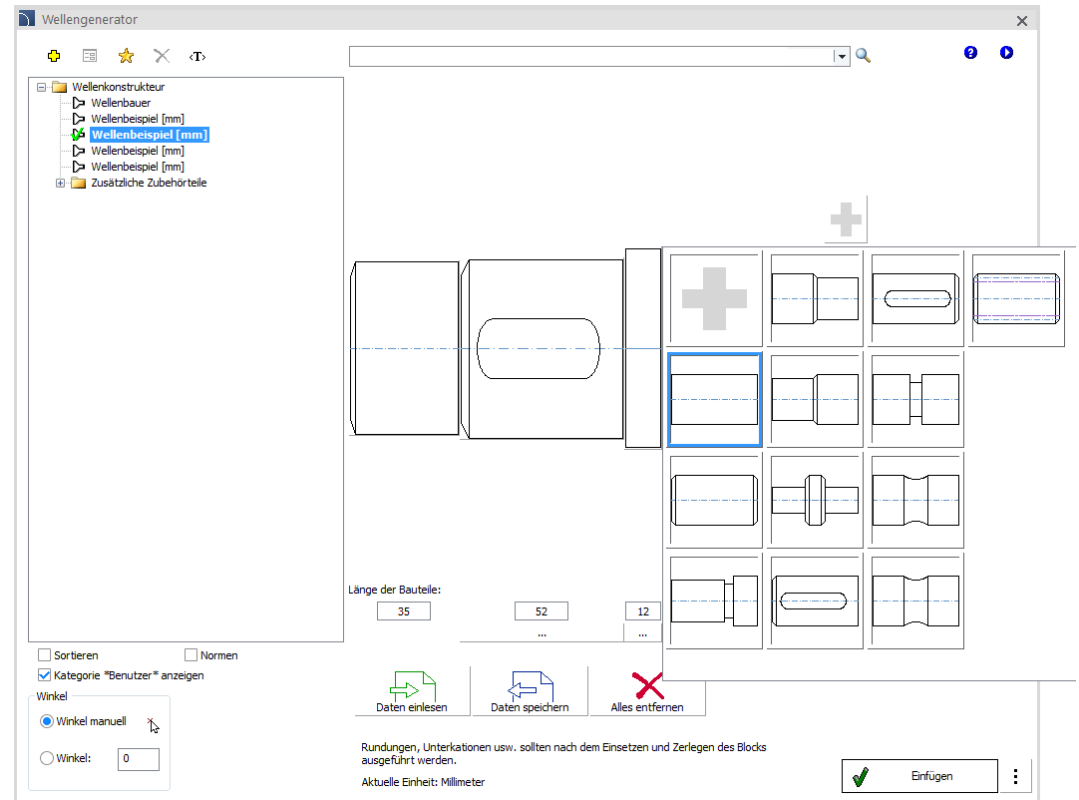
Wellengenerator

‹T›

Wellenkonstrukteur
Wellenbauer
Wellenbeispiel [mm]
Wellenbeispiel [mm]
Wellenbeispiel [mm]
Wellenbeispiel [mm]
Zusätzliche Zubehörteile

Länge der Bauteile:

35
52
12

...
...

Sortieren
Normen
Kategorie *Benutzer* anzeigen

Winkel
Winkel manuell
Winkel: 0

Daten einlesen
Daten speichern
Alles entfernen

Rundungen, Unterkationen usw. sollten nach dem Einsetzen und Zerlegen des Blocks ausgeführt werden.

Aktuelle Einheit: Millimeter

Einfügen